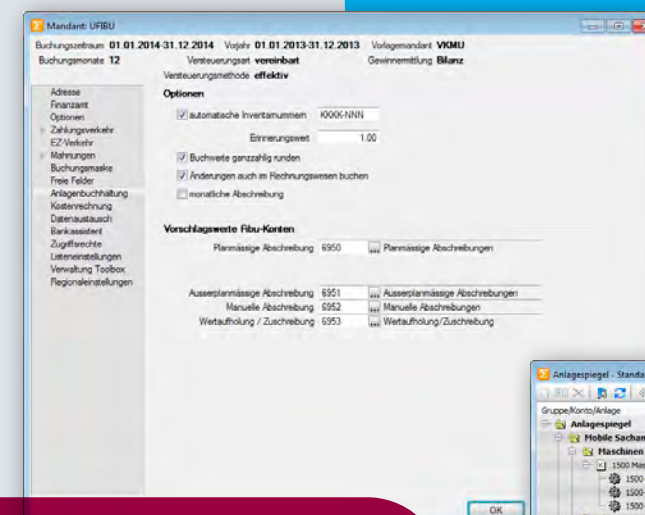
Mandant: UFIBU

Buchungszeitraum 01.01.2014-31.12.2014 Vorjahr 01.01.2013-31.12.2013 Vorlagemandant VKMU
Buchungsmonate 12 Versteuerungsart vereinbart Gewinnermittlung Bilanz
Versteuerungsmethode effektiv

Adresse
Finanzamt
Optionen
Zahlungsverkehr
EZ-Verkehr
Mahnungen
Buchungsmaske
Freie Felder
Anlagenbuchhaltung
Kostenrechnung
Datenaustausch
Bankassistent
Zugriffsrechte
Listeneinstellungen
Verwaltung Toolbox
Regionaleinstellungen

Optionen

automatische Inventarnummern KKKK-NNN
Erinnerungswert 1.00
Buchwerte ganzzahlig runden
Änderungen auch im Rechnungswesen buchen
monatliche Abschreibung

Vorschlagswerte Fibu-Konten

Planmässige Abschreibung 6950 ... Planmässige Abschreibungen

Ausserplanmässige Abschreibung 6951 ... Ausserplanmässige Abschreibungen
Manuelle Abschreibung 6952 ... Manuelle Abschreibungen
Wertaufholung / Zuschreibung 6953 ... Wertaufholung/Zuschreibung

OK

Anlagespiegel - Standa
Gruppe/Konto/Anlage
Anlagespiegel
Mobile Sachan
Maschinen
1500 Mas
1500
1500
1500